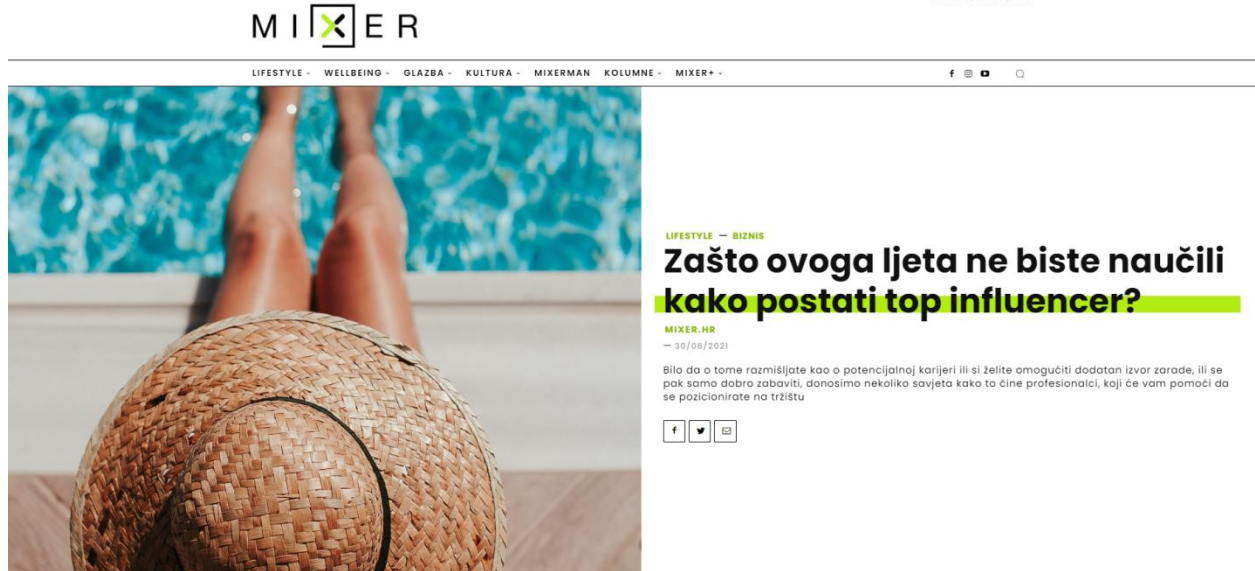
MIXER

LIFESTYLE - WELLBEING - GLAZBA - KULTURA - MIXERMAN KOLUMNE - MIXER+ -

LIFESTYLE — BIZNIS

Zašto ovoga ljeta ne biste naučili kako postati top influencer?

MIXER.HR

— 30/06/2021

Bilo da o tome razmišljate kao o potencijalnoj karijeri ili si želite omogućiti dodatan izvor zarade, ili se pak samo dobro zabaviti, donosimo nekoliko savjeta kako to čine profesionalci, koji će vam pomoći da se pozicionirate na tržištu